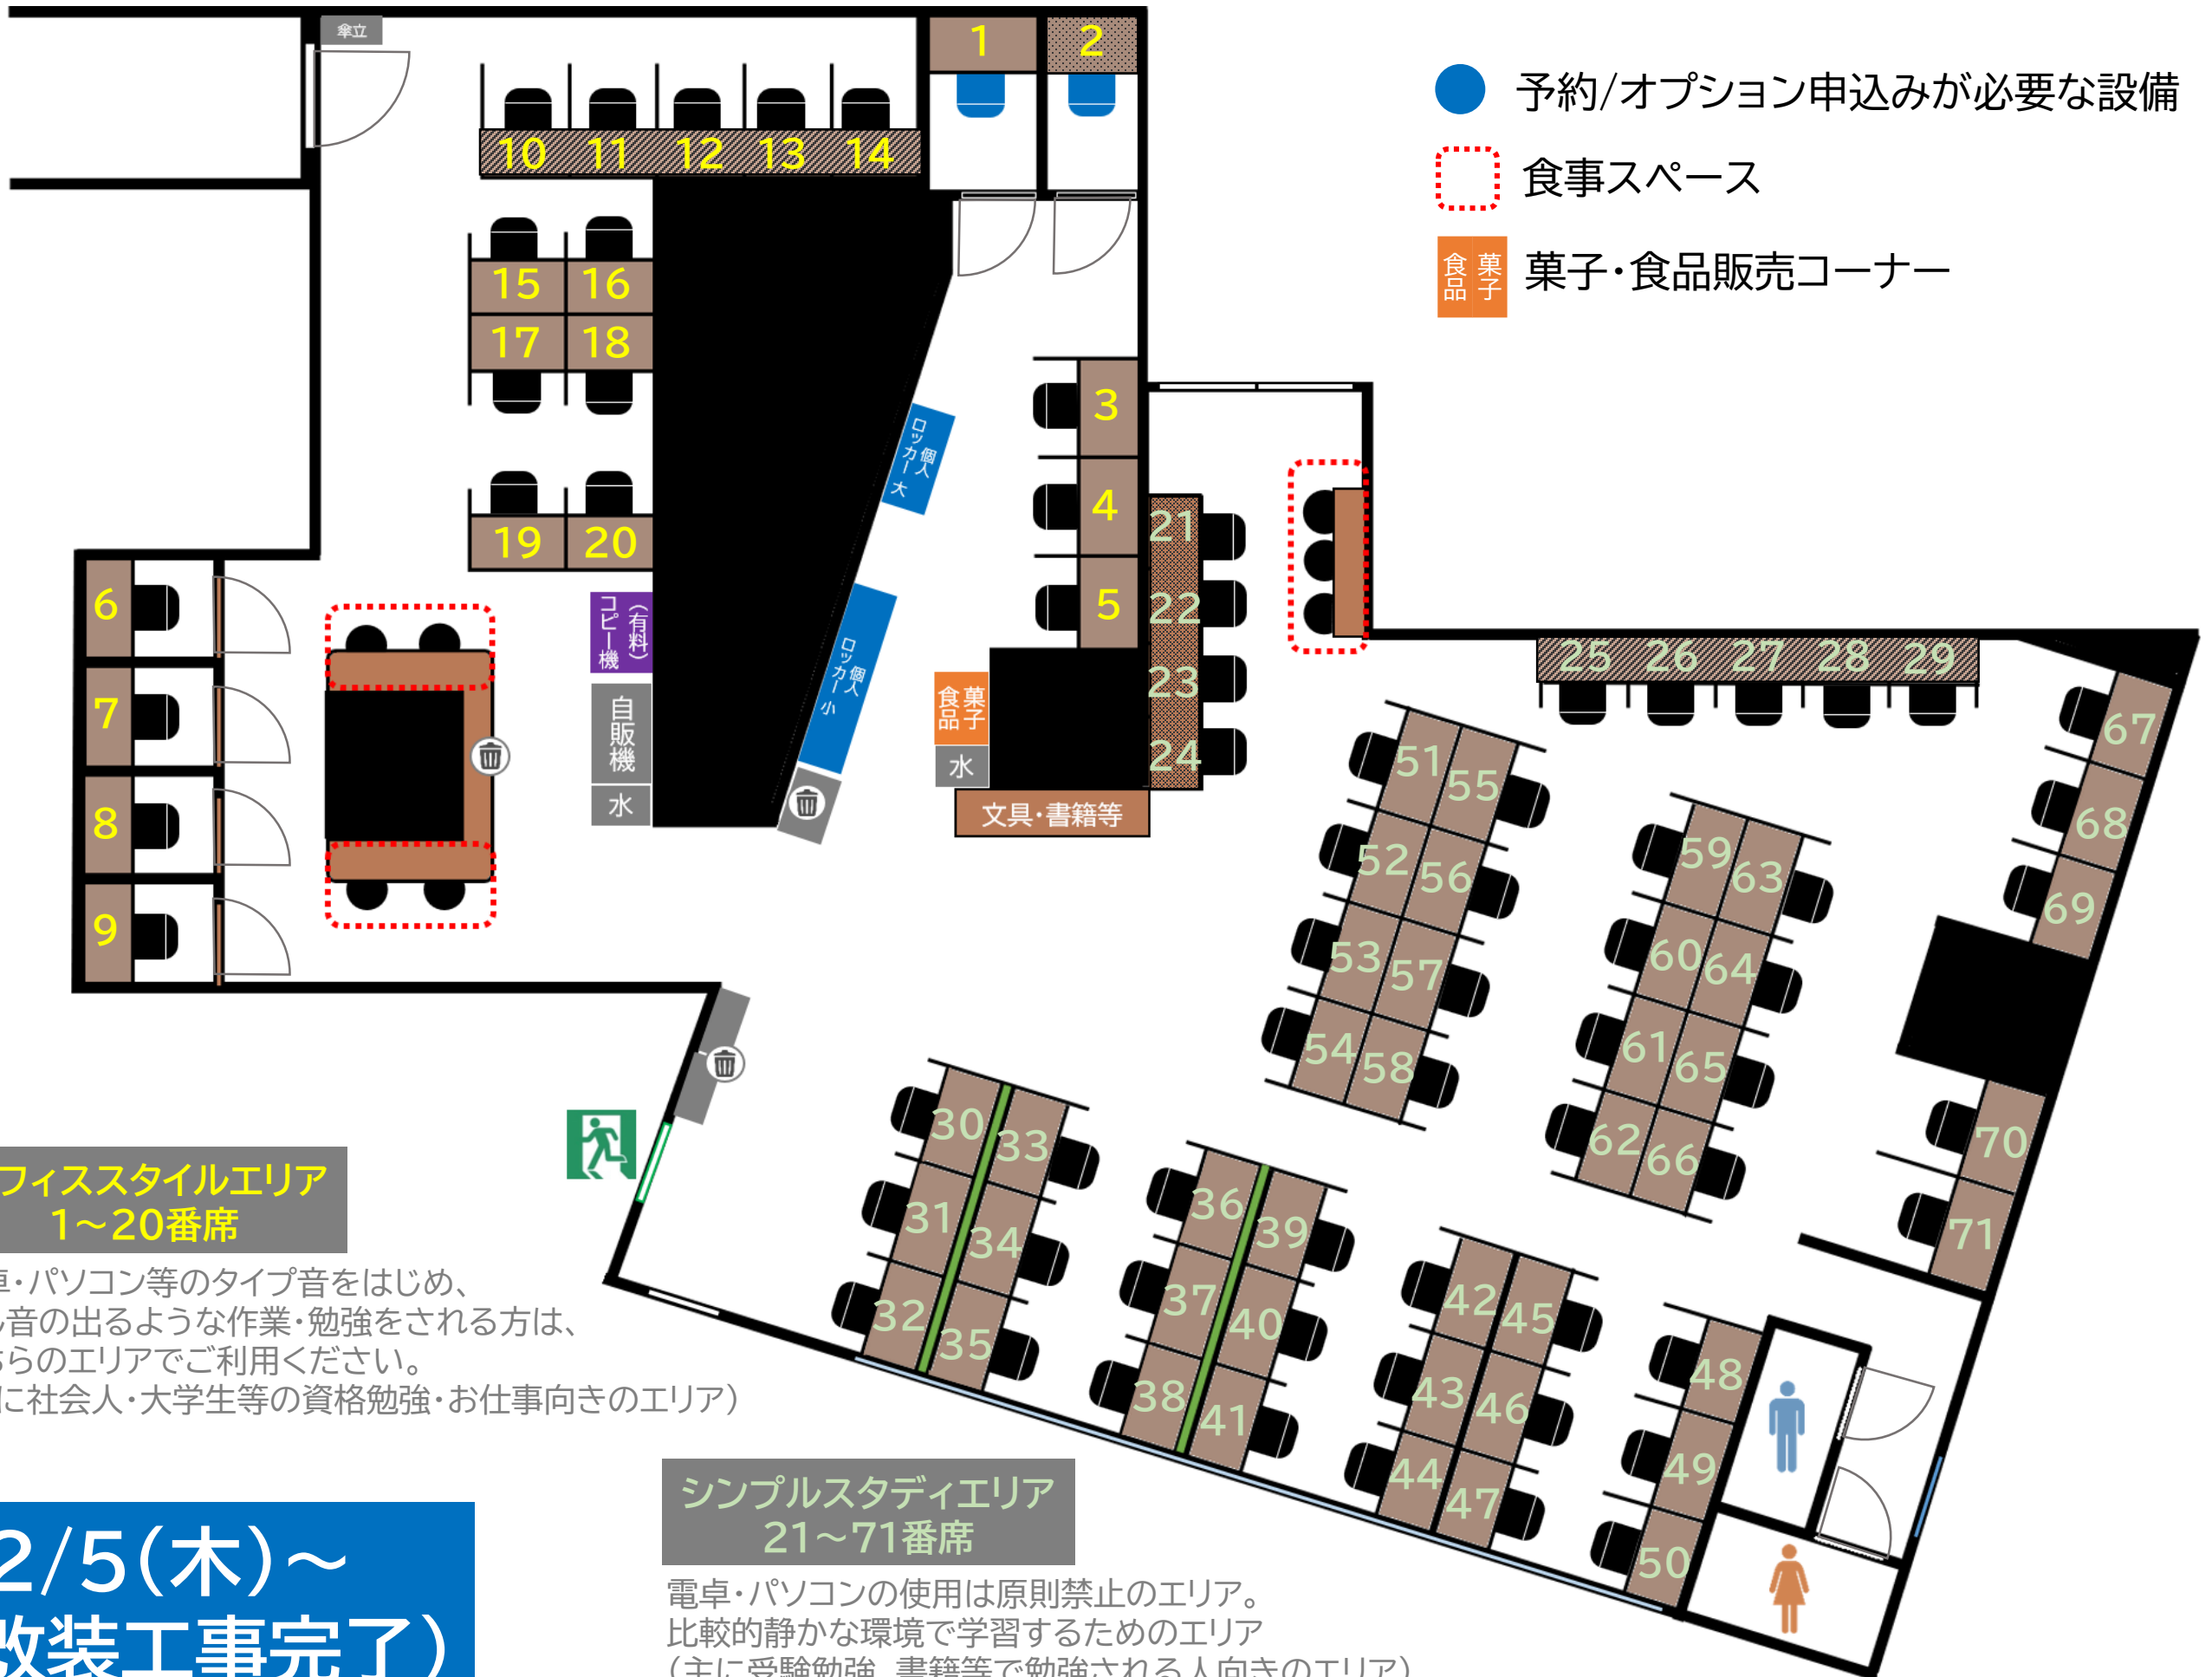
予約/オプション申込みが必要な設備
食事スペース
菓子 食品 菓子・食品販売コーナー

傘立

1 2
10 11 12 13 14
15 16
17 18
19 20
3
4
5
6
7
8
9
21
22
23
24
25 26 27 28 29
個人ロッカー大
個人ロッカー小
コピー機（有料）
自販機
水
菓子 食品
水
文具・書籍等
51 55
52 56
53 57
54 58
59 63
60 64
61 65
62 66
67
68
69
70
71
30 33
31 34
32 35
36 39
37 40
38 41
42 45
43 46
44 47
48
49
50

フィススタイルエリア
1～20番席
卓・パソコン等のタイプ音をはじめ、
音の出るような作業・勉強をされる方は、
らのエリアでご利用ください。
に社会人・大学生等の資格勉強・お仕事向きのエリア）

2/5(木)～
改装工事完了）

シンプルスタディエリア
21～71番席
電卓・パソコンの使用は原則禁止のエリア。
比較的静かな環境で学習するためのエリア
（主に受験勉強、書籍等で勉強される人向きのエリア）